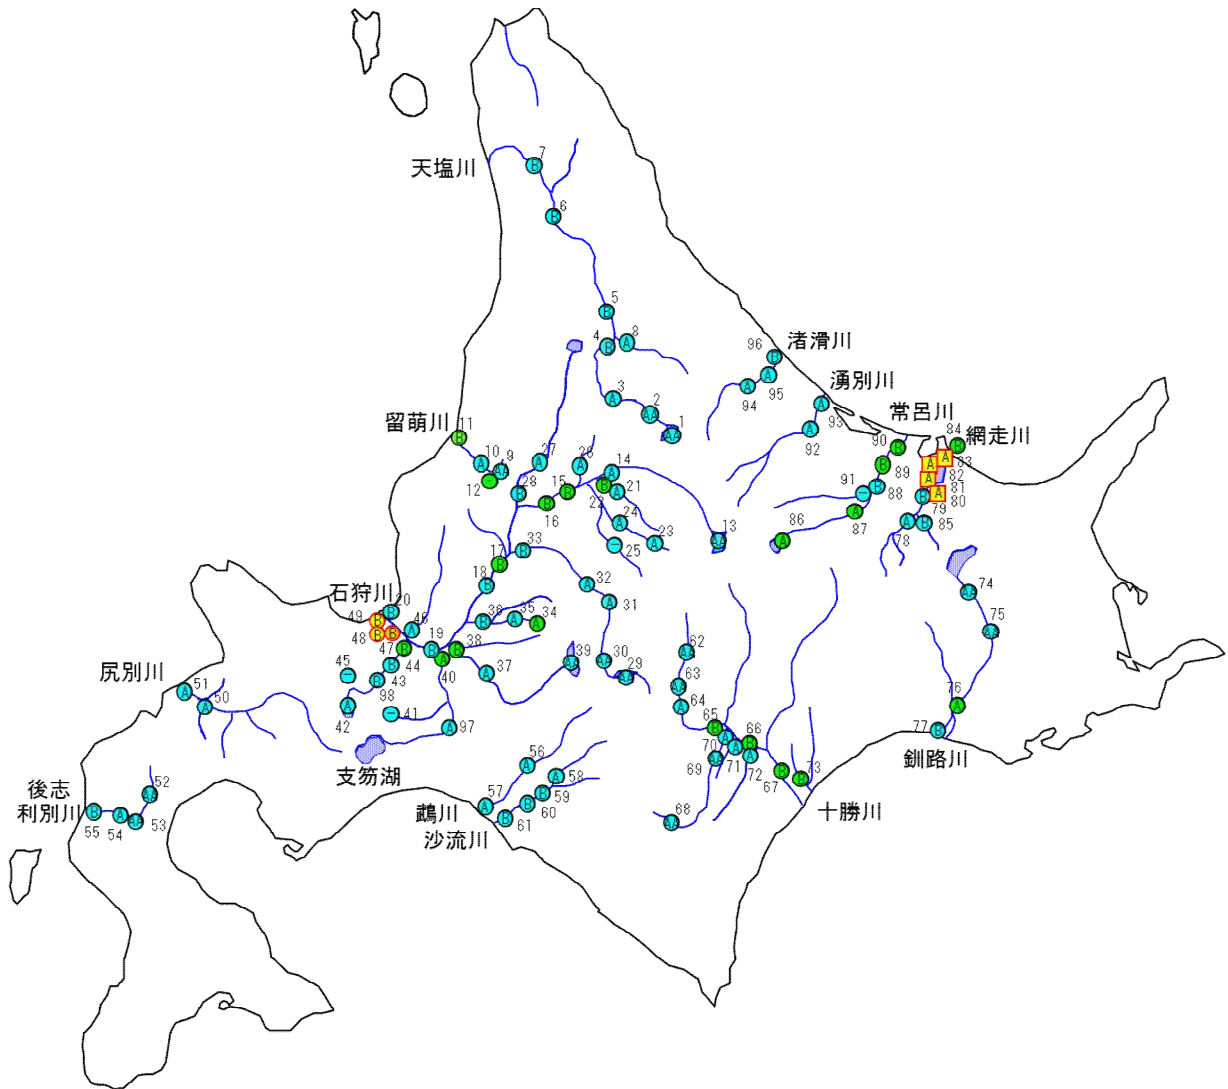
天塩川
7
B
6
B
5
B
4
B
8
A
3
A
2
AA
1
AA
渚滑川
96
B
A
95
A
94
湧別川
A
93
A
92
常呂川
90
B
89
B
91
−
88
B
A
87
84
B
網走川
A
83
A
82
A
81
A
80
B
79
A
B
85
78
86
A
留萌川
11
B
10
A
AA
9
12
−
27
A
28
B
26
A
14
A
15
B
B
21
A
22
16
24
A
23
AA
−
25
13
AA
17
B
33
B
18
B
32
A
31
A
石狩川
49
B
20
B
48
B
B
46
A
19
B
A
36
B
35
A
34
A
38
47
B
44
B
40
A
45
−
43
B
98
−
41
A
42
37
A
39
AA
30
A
A
29
A
97
62
AA
63
A
64
A
65
B
66
B
70
A
A
71
A
A
72
69
B
67
B
73
74
AA
75
AA
76
B
77
A
釧路川
尻別川
A
51
A
50
支笏湖
56
A
58
A
59
B
57
A
B
60
B
61
68
AA
十勝川
鵡川
沙流川
後志
利別川
B
55
A
54
AA
52
AA
53